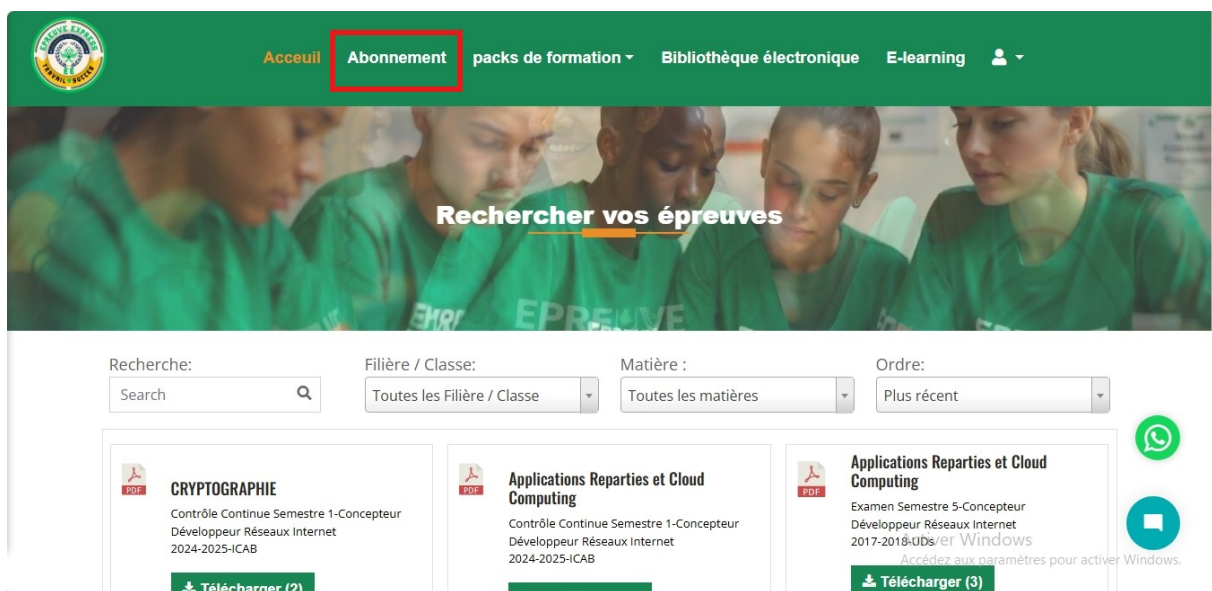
EPREUVE EXPRESS
TRAVAIL • SUCCÈS

Acceuil Abonnement packs de formation Bibliothèque électronique E-learning

Rechercher vos épreuves

EPREUVE

Recherche:
Search

Filière / Classe:
Toutes les Filière / Classe

Matière :
Toutes les matières

Ordre:
Plus récent

PDF
CRYPTOGRAPHIE
Contrôle Continue Semestre 1-Concepteur Développeur Réseaux Internet 2024-2025-ICAB
Télécharger (2)

PDF
Applications Reparties et Cloud Computing
Contrôle Continue Semestre 1-Concepteur Développeur Réseaux Internet 2024-2025-ICAB

PDF
Applications Reparties et Cloud Computing
Examen Semestre 5-Concepteur Développeur Réseaux Internet 2017-2018-UDs
Télécharger (3)

Activer Windows
Accédez aux paramètres pour activer Windows.